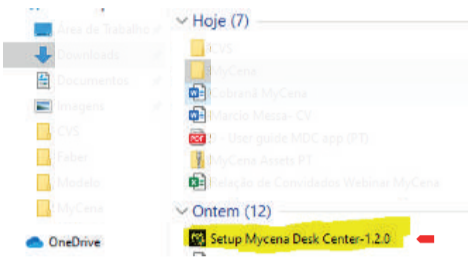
Área de Trabalho
Downloads
Documentos
Imagens
CVS
Faber
Modelo
MyCena
OneDrive

Hoje (7)
CVS
MyCena
Cobrança MyCena
Marcio Mesca - CV
1 - User guide MDC app (PT)
MyCena Assets PT
Relação de Convidados Webinar MyCena
Ontem (12)
Setup Mycena Desk Center-1.2.0